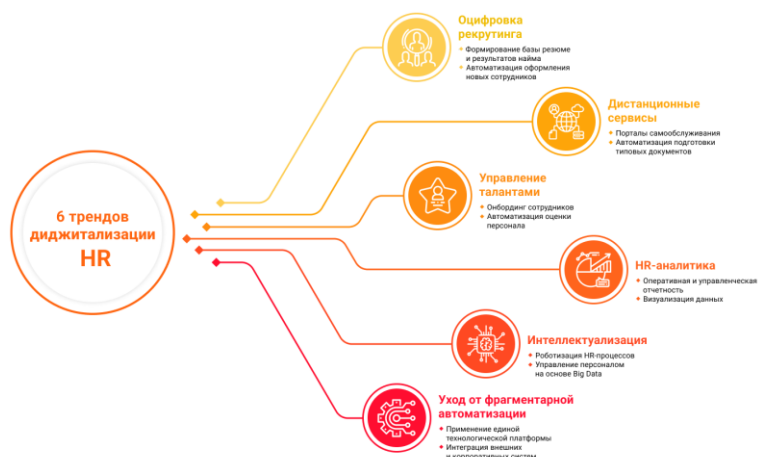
6 трендов диджитализации HR

Оцифровка рекрутинга
Формирование базы резюме и результатов найма
Автоматизация оформления новых сотрудников

Дистанционные сервисы
Порталы самообслуживания
Автоматизация подготовки типовых документов

Управление талантами
Онбординг сотрудников
Автоматизация оценки персонала

HR-аналитика
Оперативная и управленческая отчетность
Визуализация данных

Интеллектуализация
Роботизация HR-процессов
Управление персоналом на основе Big Data

Уход от фрагментарной автоматизации
Применение единой технологической платформы
Интеграция внешних и корпоративных систем